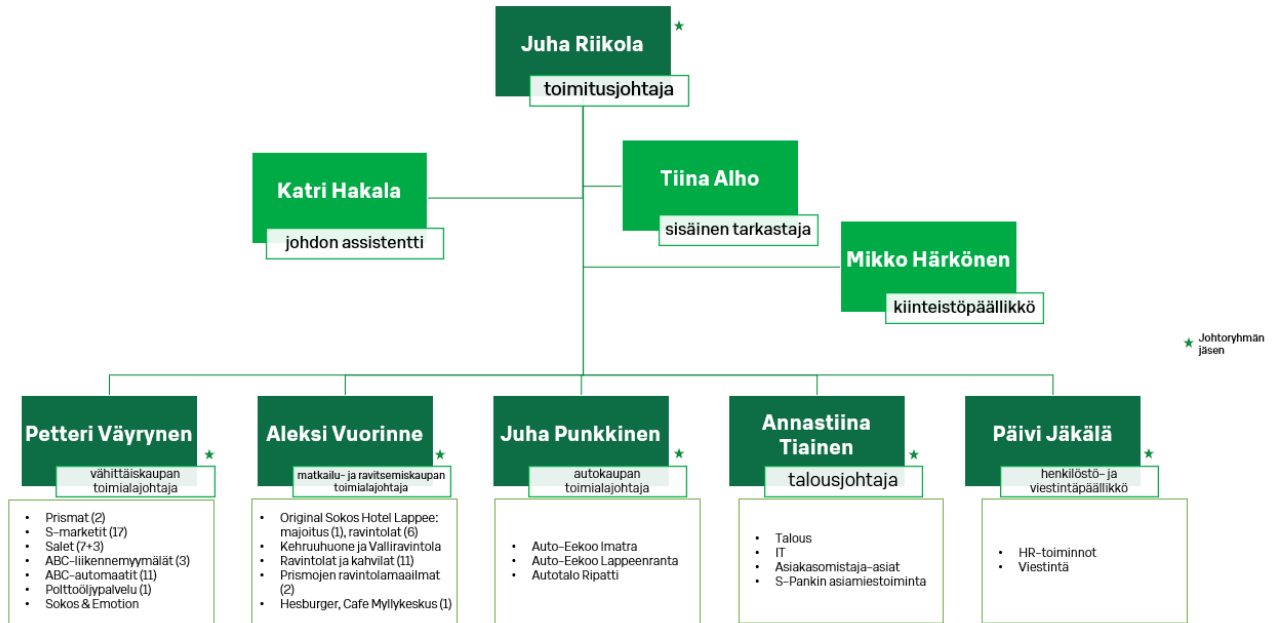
Juha Riikola ★
toimitusjohtaja

Katri Hakala
johdon assistentti

Tiina Alho
sisäinen tarkastaja

Mikko Härkönen
kiinteistöpäällikkö

★ Johtoryhmän jäsen

Petteri Väyrynen ★
vähittäiskaupan toimialajohtaja

- Prismat (2)
- S-marketit (17)
- Salet (7+3)
- ABC-liikennemyymälät (3)
- ABC-automaatit (11)
- Polttoöljypalvelu (1)
- Sokos & Emotion

Aleksi Vuorinne ★
matkailu- ja ravitsemiskaupan toimialajohtaja

- Original Sokos Hotel Lappee: majoitus (1), ravintolat (6)
- Kehruuhuone ja Valliravintola
- Ravintolat ja kahvilat (11)
- Prismojen ravintolamaailmat (2)
- Hesburger, Cafe Myllykeskus (1)

Juha Punkkinen ★
autokaupan toimialajohtaja

- Auto-Eekoo Imatra
- Auto-Eekoo Lappeenranta
- Autotalo Ripatti

Annastiina Tiainen ★
talousjohtaja

- Talous
- IT
- Asiakasomistaja-asiat
- S-Pankin asiamiestoiminta

Päivi Jäkälä ★
henkilöstö- ja viestintäpäällikkö

- HR-toiminnot
- Viestintä